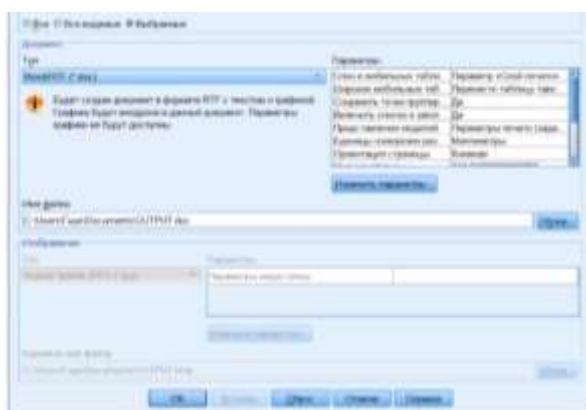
Все Все видимые Выбранные

Документ

Тип

Word/RTF (*.doc)

Будет создан документ в формате RTF с текстом и графикой. Графики будут вкладываться в данный документ. Параметры графики не будут доступны.

Параметры:

| | |
|---|---|
| Слои в мобильных табл... | Перевести в Excel печатн... |
| Широкие мобильные табл... | Перенести таблицы чере... |
| Сохранять точки группир... | Да |
| Включить сноски и заголо... | Да |
| Представление модели | Параметры печати (заде... |
| Единицы измерения раз... | Миллиметры |
| Ориентация страницы | Книжная |

Изменить параметры...

Имя файла:

C:\Users\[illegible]\OUTPUT.doc

Обзор...

Изображения

Тип:

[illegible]

Параметры:

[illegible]

Изменить параметры...

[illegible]

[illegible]

Обзор...

OK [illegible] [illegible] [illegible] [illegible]